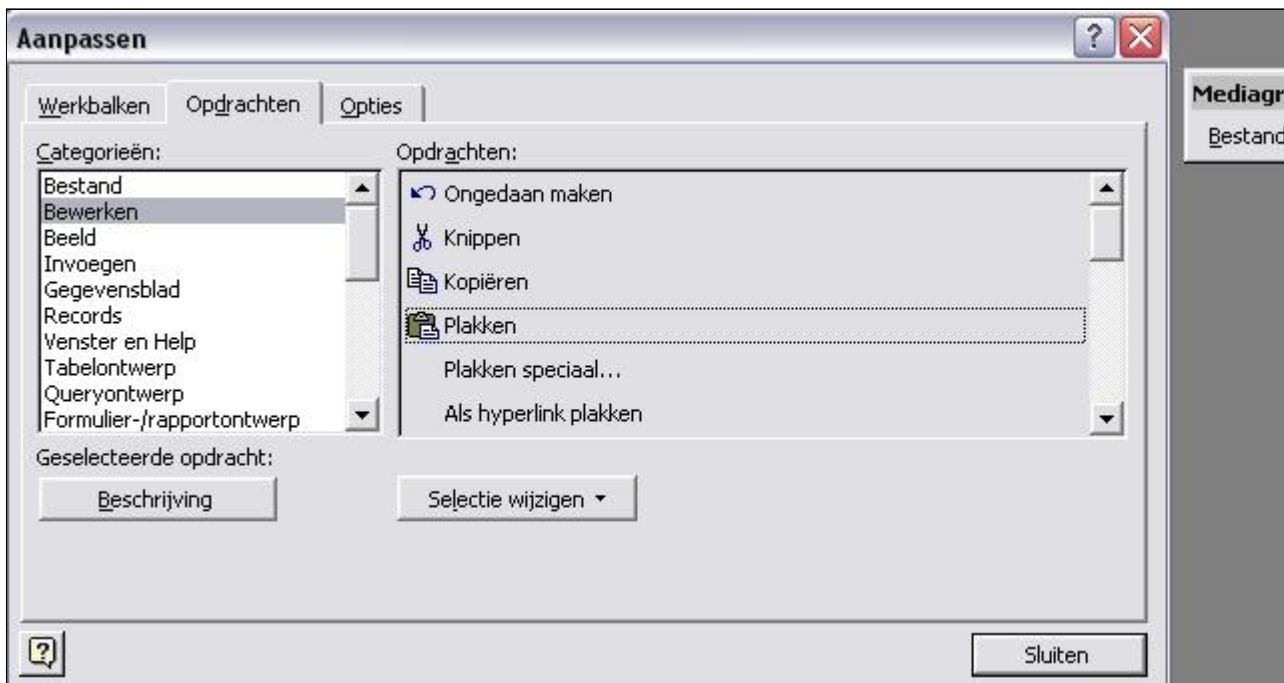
Aanpassen

Werkbalken | Opdrachten | Opties

Categorieën:
Bestand
Bewerken
Beeld
Invoegen
Gegevensblad
Records
Venster en Help
Tabelontwerp
Queryontwerp
Formulier-/rapportontwerp

Opdrachten:
Ongedaan maken
Knippen
Kopiëren
Plakken
Plakken speciaal...
Als hyperlink plakken

Geselecteerde opdracht:
Beschrijving
Selectie wijzigen ▾

Sluiten

Mediagr
Bestand